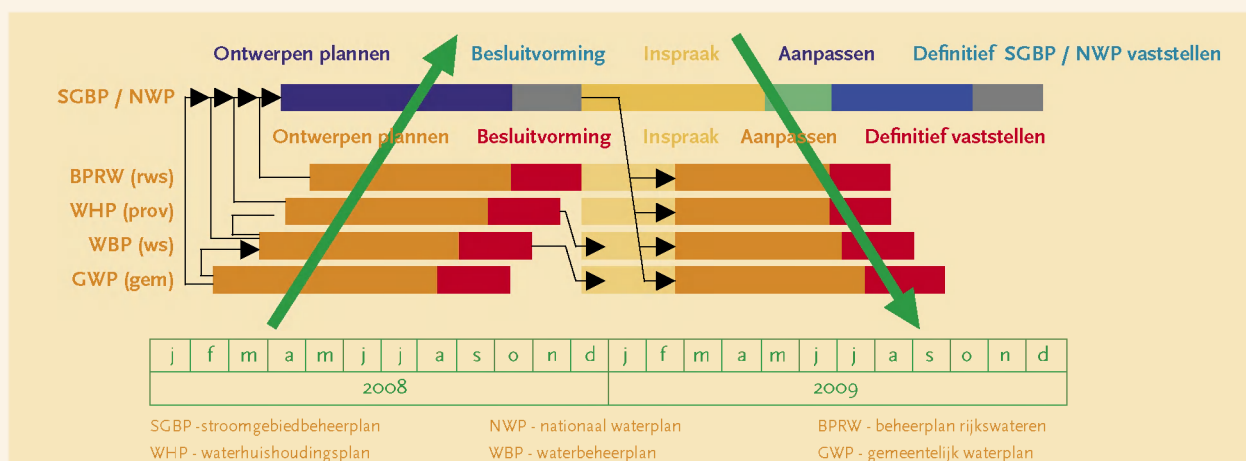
Ontwerpen plannen Besluitvorming Inspraak Aanpassen Definitief SGBP / NWP vaststellen

SGBP / NWP

Ontwerpen plannen Besluitvorming Inspraak Aanpassen Definitief vaststellen

BPRW (rws)
WHP (prov)
WBP (ws)
GWP (gem)

| j | f | m | a | m | j | j | a | s | o | n | d | j | f | m | a | m | j | j | a | s | o | n | d |
|---|---|---|---|---|---|---|---|---|---|---|---|---|---|---|---|---|---|---|---|---|---|---|---|
| 2008 | | | | | | | | | | | | 2009 | | | | | | | | | | | |

SGBP -stroomgebiedbeheerplan
WHP - waterhuishoudingsplan
NWP - nationaal waterplan
WBP - waterbeheerplan
BPRW - beheerplan rijkswateren
GWP - gemeentelijk waterplan